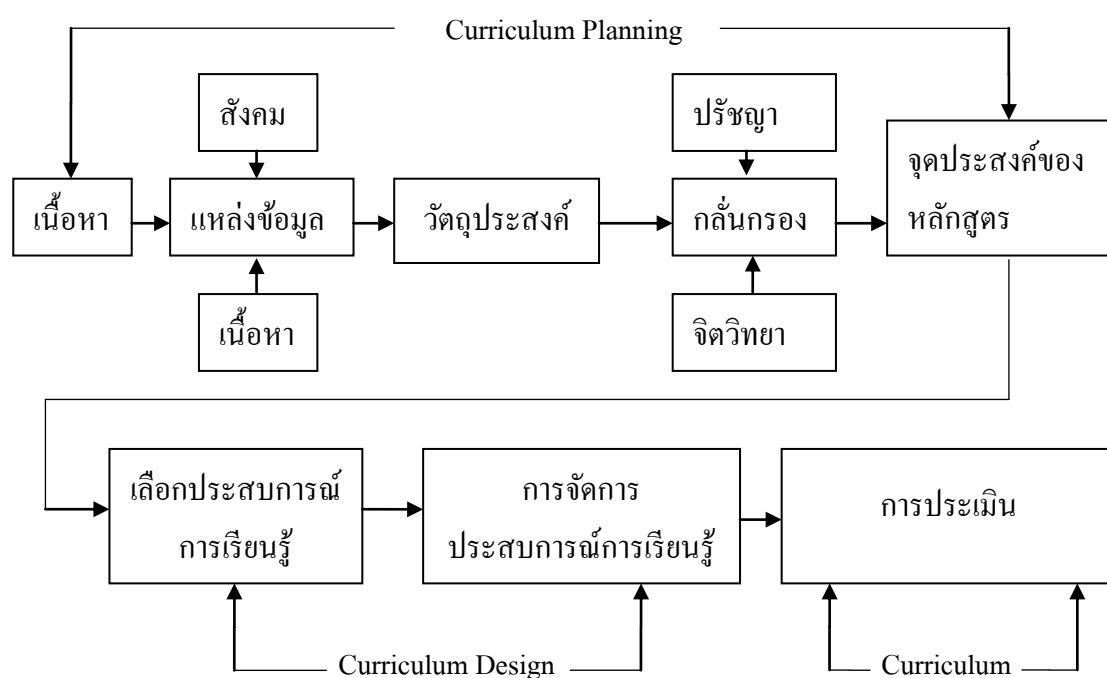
Curriculum Planning

สังคม

ปรัชญา

เนื้อหา

แหล่งข้อมูล

วัตถุประสงค์

กลั่นกรอง

จุดประสงค์ของหลักสูตร

เนื้อหา

จิตวิทยา

เลือกประสบการณ์การเรียนรู้

การจัดการประสบการณ์การเรียนรู้

การประเมิน

Curriculum Design

Curriculum